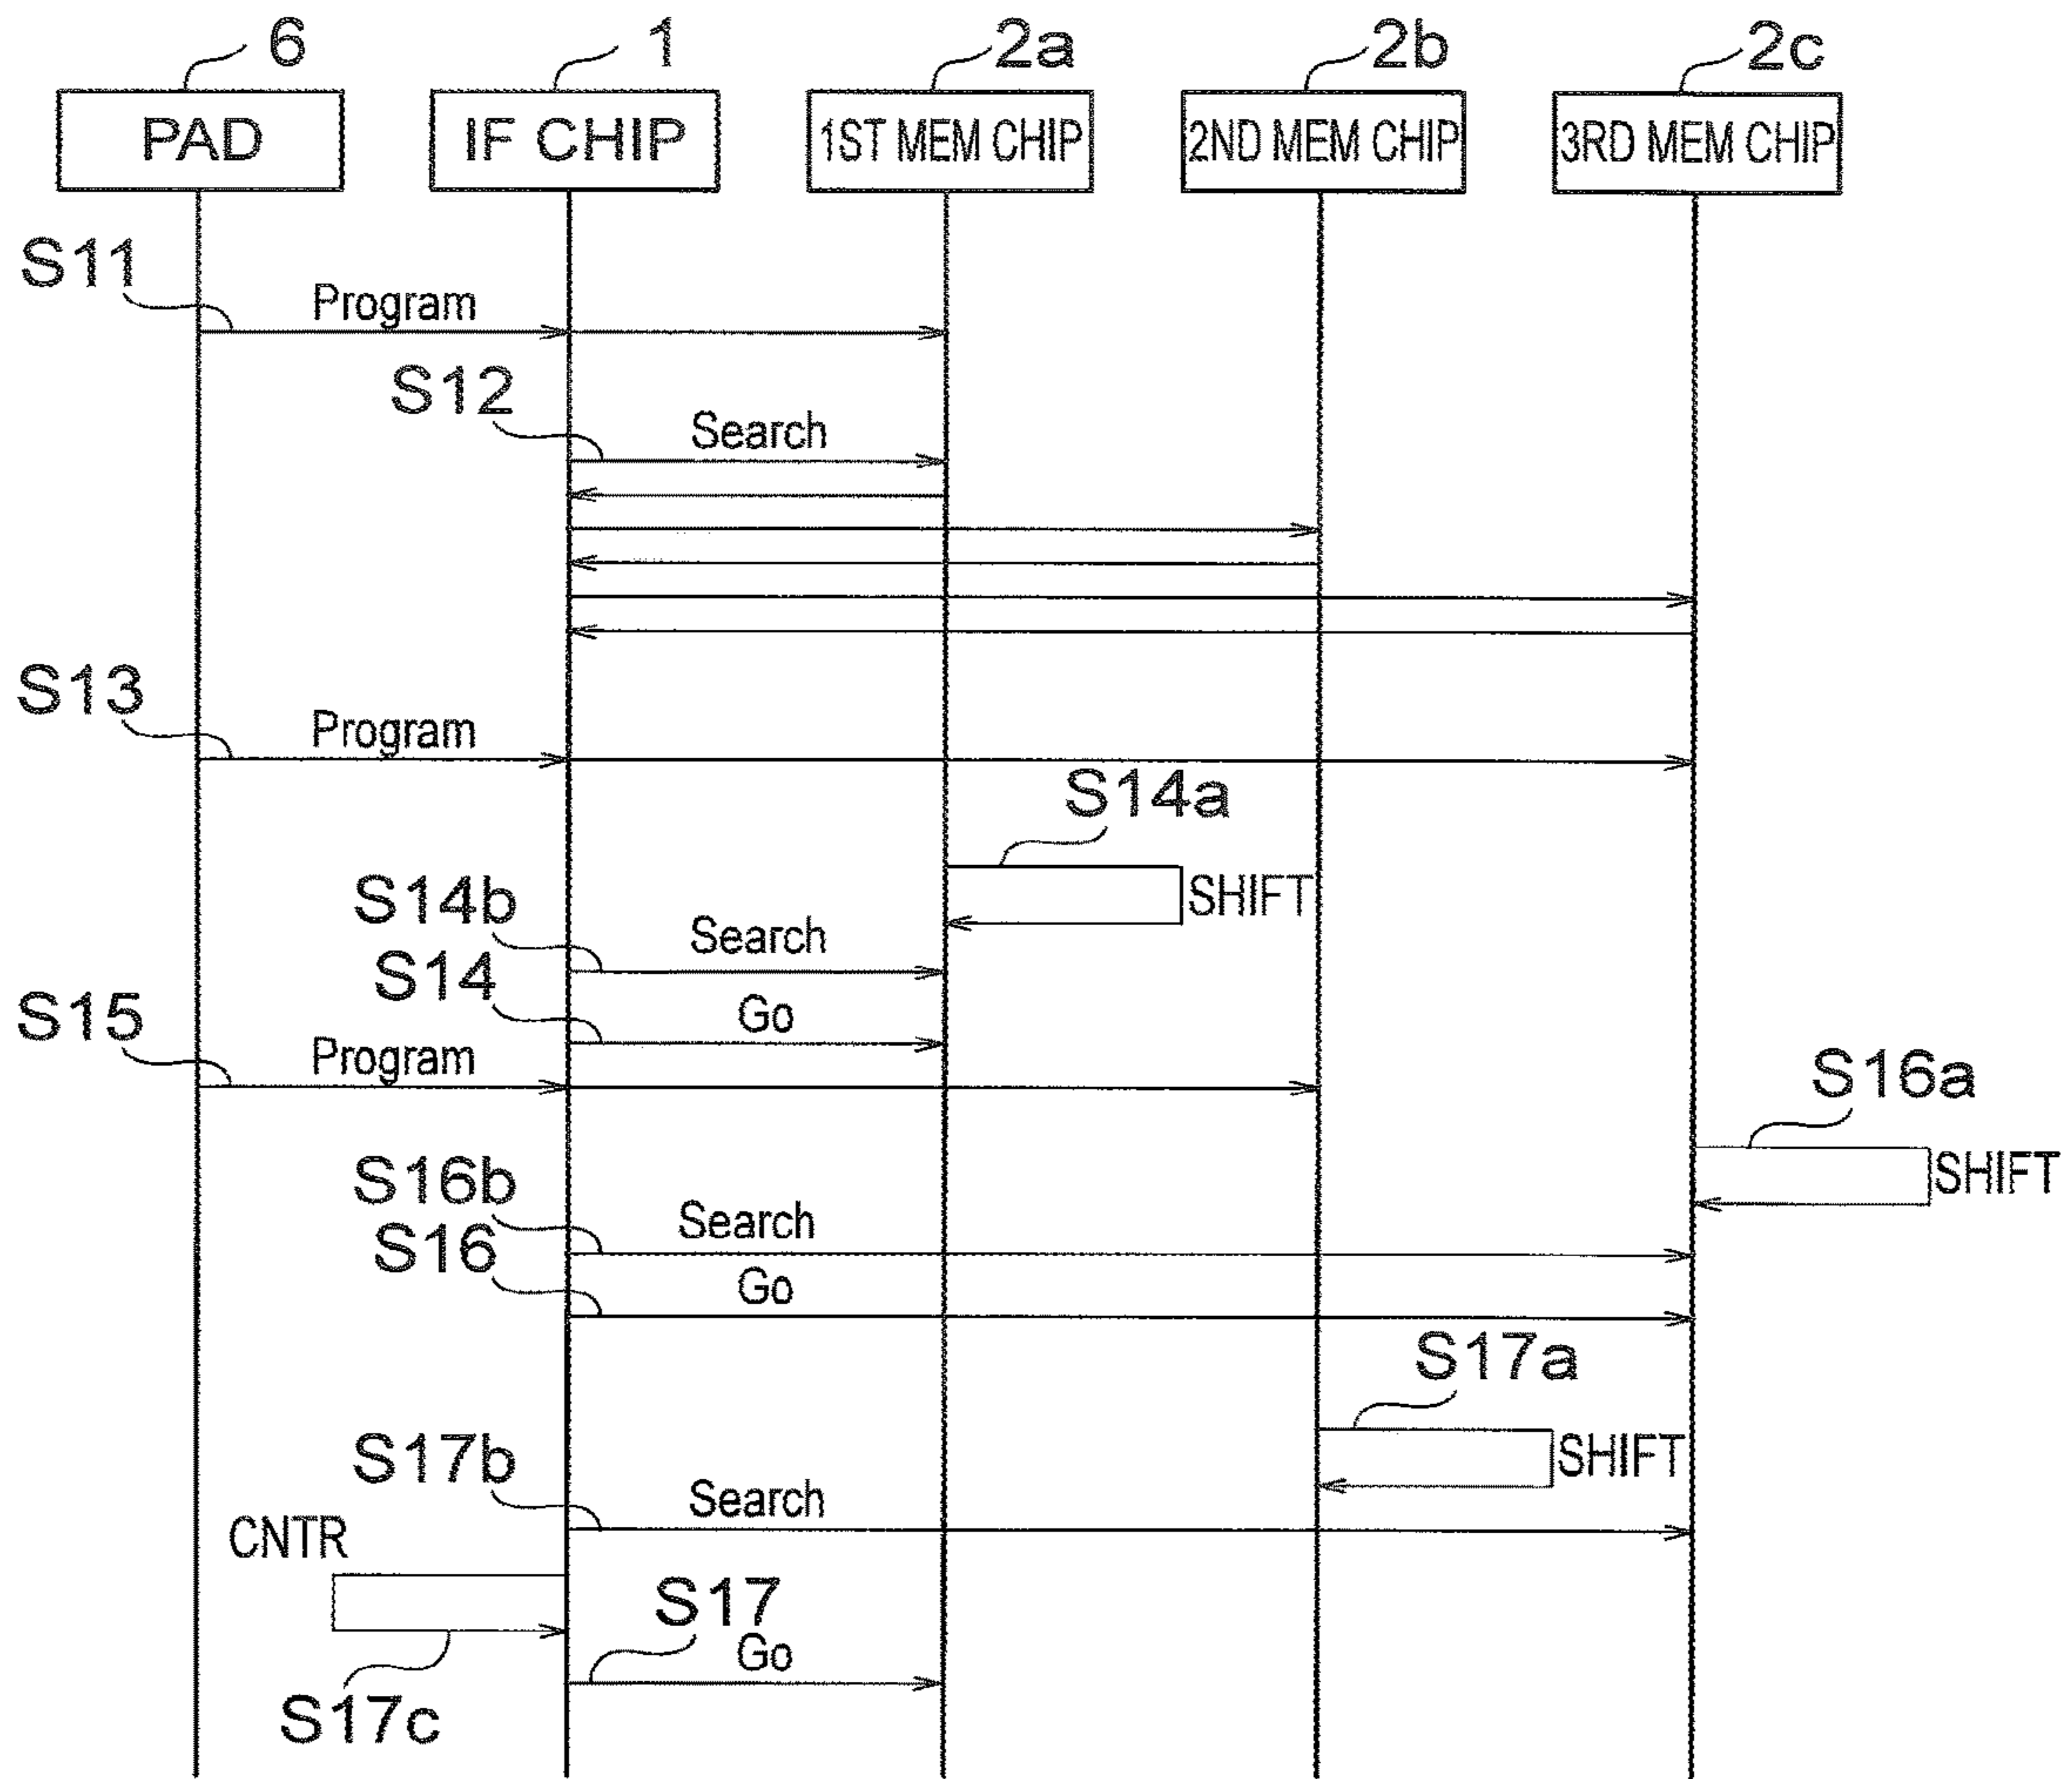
6
PAD
1
IF CHIP
2a
1ST MEM CHIP
2b
2ND MEM CHIP
2c
3RD MEM CHIP

S11
Program
S12
Search
S13
Program
S14a
SHIFT
S14b
Search
S14
Go
S15
Program
S16a
SHIFT
S16b
Search
S16
Go
S17a
SHIFT
S17b
Search
CNTR
S17
Go
S17c